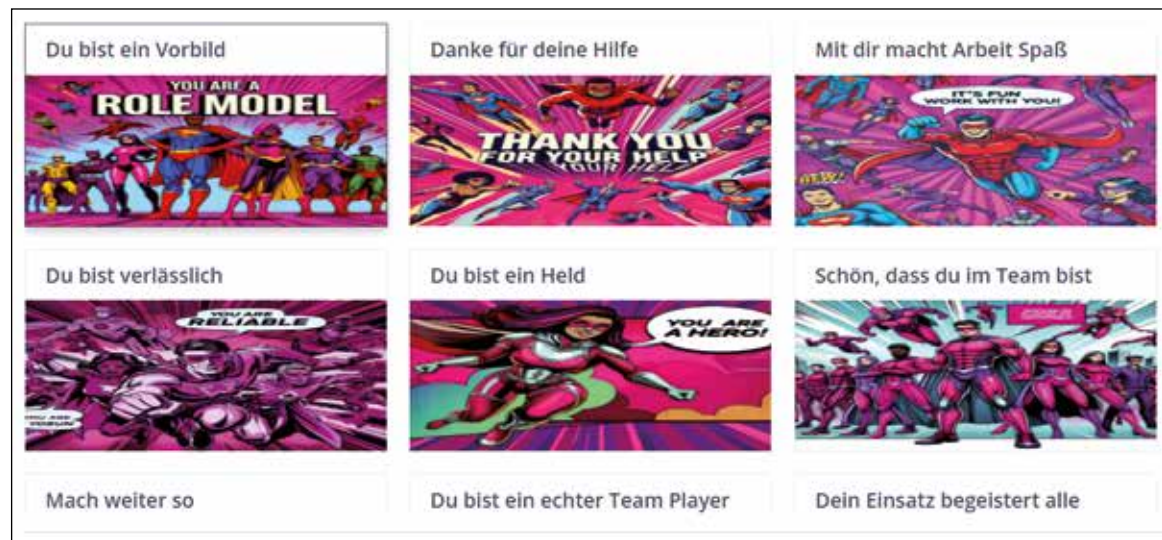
Du bist ein Vorbild

YOU ARE A ROLE MODEL

Danke für deine Hilfe

THANK YOU FOR YOUR HELP

Mit dir macht Arbeit Spaß

IT'S FUN WORK WITH YOU!

Du bist verlässlich

YOU ARE RELIABLE

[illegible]

Du bist ein Held

YOU ARE A HERO!

Schön, dass du im Team bist

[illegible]

Mach weiter so

Du bist ein echter Team Player

Dein Einsatz begeistert alle